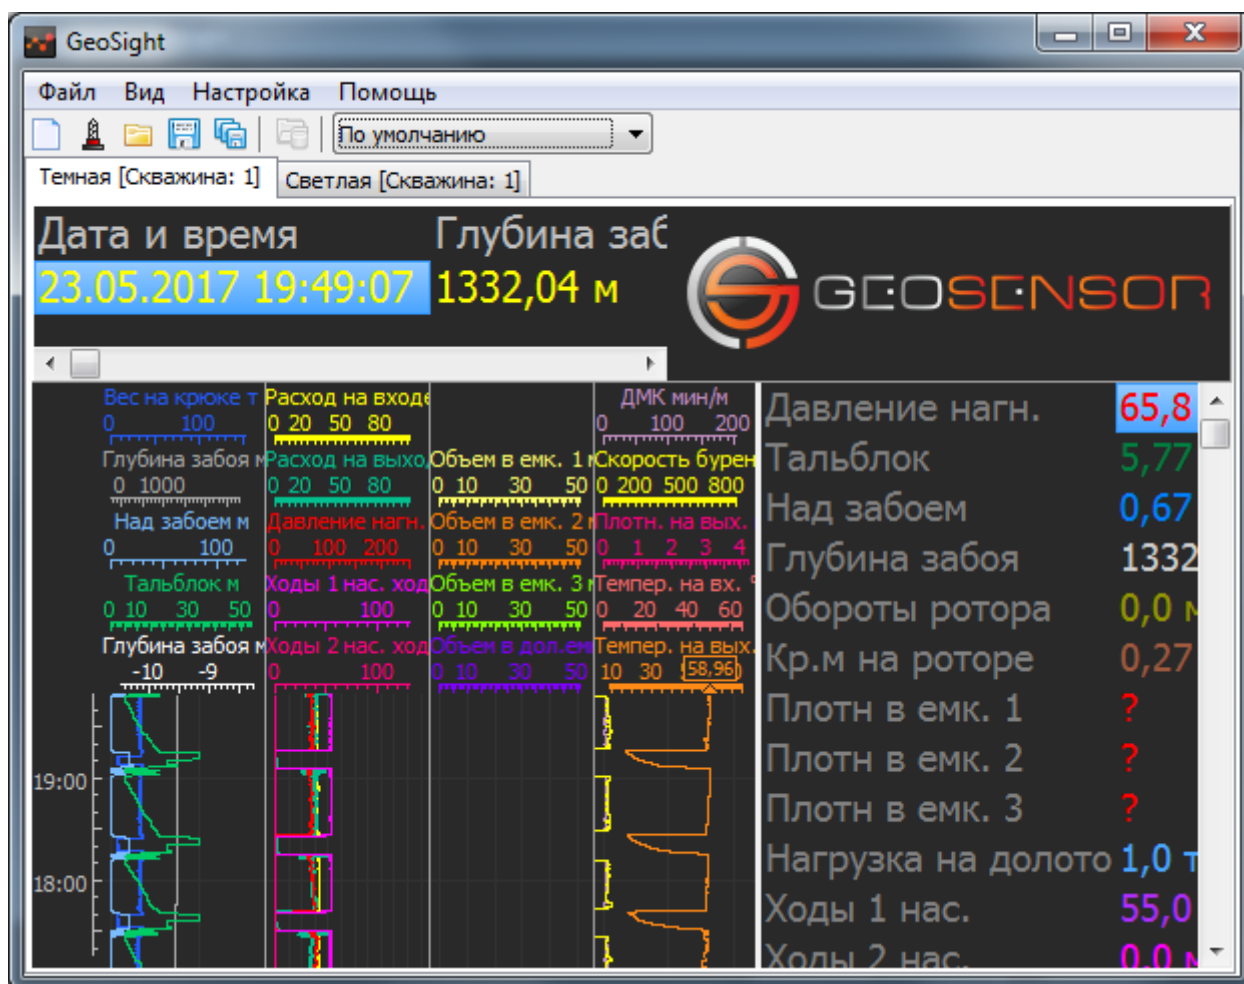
GeoSight

Файл Вид Настройка Помощь

По умолчанию

Темная [Скважина: 1] Светлая [Скважина: 1]

Дата и время
23.05.2017 19:49:07

Глубина заб
1332,04 м

GEOSENSOR

Вес на крюке т
0 100
Глубина забоя м
0 1000
Над забоем м
0 100
Тальблок м
0 10 30 50
Глубина забоя м
-10 -9

Расход на входе
0 20 50 80
Расход на выхо
0 20 50 80
Давление нагн.
0 100 200
Ходы 1 нас. ход
0 100
Ходы 2 нас. ход
0 100

Объем в емк. 1
0 10 30 50
Объем в емк. 2
0 10 30 50
Объем в емк. 3
0 10 30 50
Объем в дол.ем
0 10 30 50

ДМК мин/м
0 100 200
Скорость бурен
0 200 500 800
Плотн. на вых.
0 1 2 3 4
Темпер. на вх.
0 20 40 60
Темпер. на вых.
10 30 58,96

19:00
18:00

| Давление нагн. | 65,8 |
|---|---|
| Тальблок | 5,77 |
| Над забоем | 0,67 |
| Глубина забоя | 1332 |
| Обороты ротора | 0,0 |
| Кр.м на роторе | 0,27 |
| Плотн в емк. 1 | ? |
| Плотн в емк. 2 | ? |
| Плотн в емк. 3 | ? |
| Нагрузка на долото | 1,0 т |
| Ходы 1 нас. | 55,0 |
| Ходы 2 нас. | 0,0 |